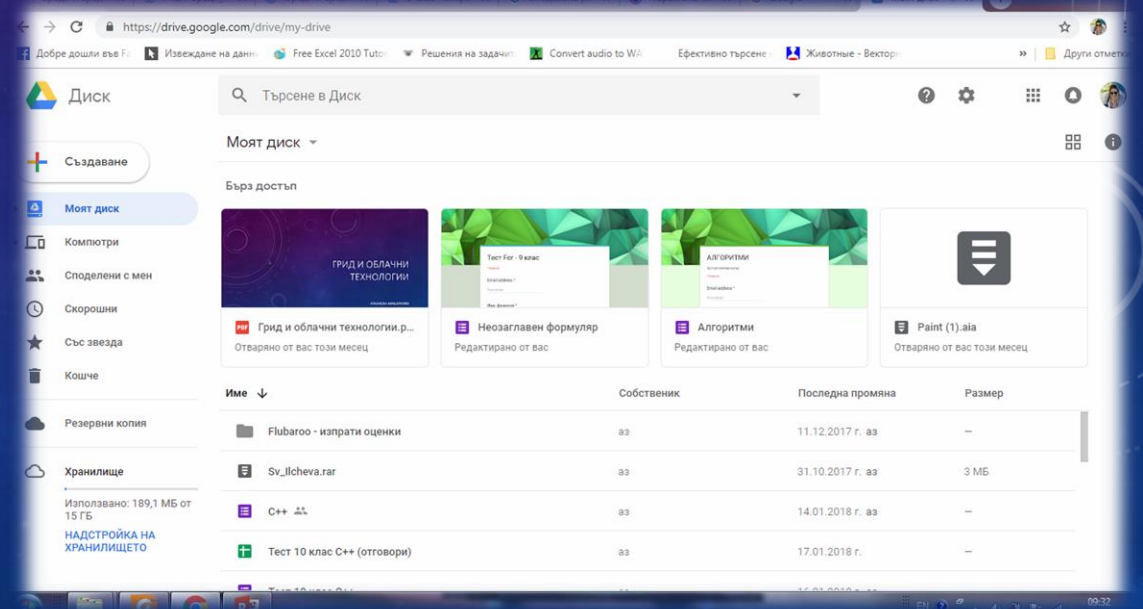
https://drive.google.com/drive/my-drive

Добре дошли във Fa | Извеждане на данн | Free Excel 2010 Tuto | Решения на задачит | Convert audio to WA | Ефективно търсене | Животные - Вектор | » | Други отметки

Диск

Търсене в Диск

Създаване

Моят диск

Компютри

Споделени с мен

Скорошни

Със звезда

Кошче

Резервни копия

Хранилище

Използвано: 189,1 МБ от 15 ГБ

НАДСТРОЙКА НА ХРАНИЛИЩЕТО

Моят диск

Бърз достъп

ГРИД И ОБЛАЧНИ ТЕХНОЛОГИИ

Тест For - 9 клас

АЛГОРИТМИ

Грид и облачни технологии.p...
Отваряно от вас този месец

Неозаглавен формуляр
Редактирано от вас

Алгоритми
Редактирано от вас

Paint (1).aia
Отваряно от вас този месец

| Име | Собственик | Последна промяна | Размер |
|---|---|---|---|
| Flubaroo - изпрати оценки | аз | 11.12.2017 г. аз | – |
| Sv_Ilcheva.rar | аз | 31.10.2017 г. аз | 3 МБ |
| C++ | аз | 14.01.2018 г. аз | – |
| Тест 10 клас C++ (отговори) | аз | 17.01.2018 г. | – |
| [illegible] | | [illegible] | |

09:32